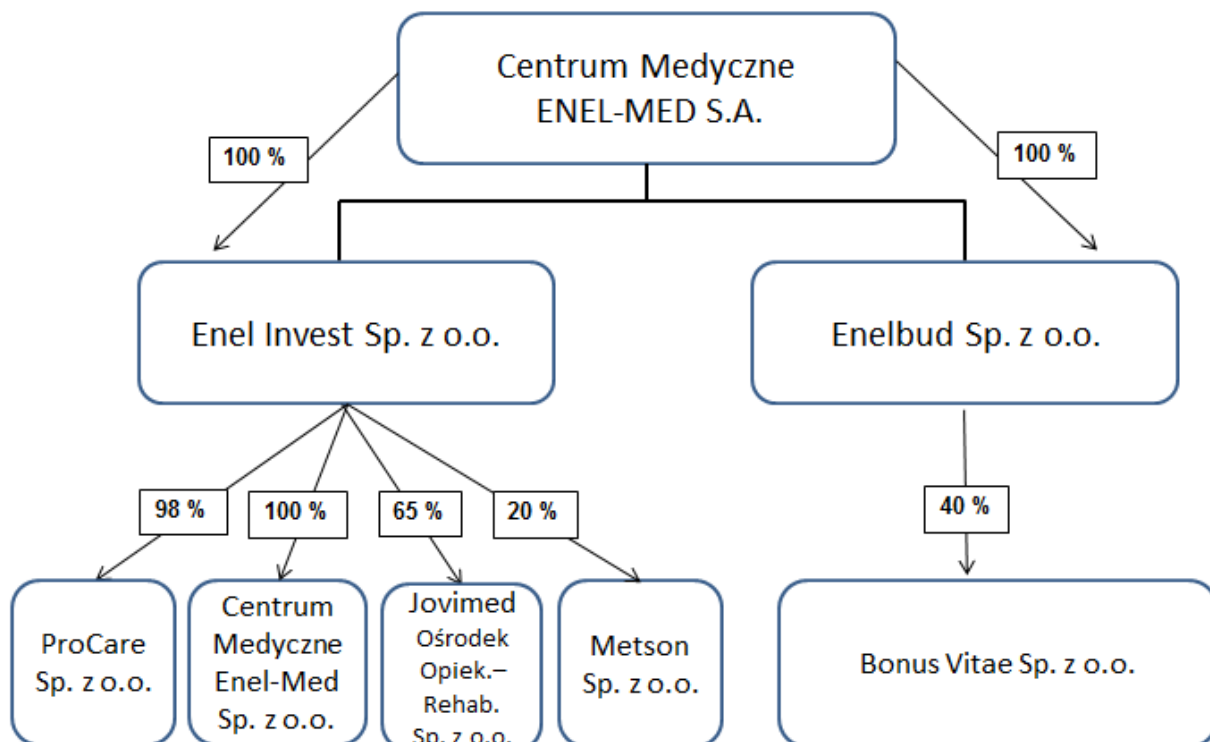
Centrum Medyczne ENEL-MED S.A.

100 %

100 %

Enel Invest Sp. z o.o.

Enelbud Sp. z o.o.

98 %

100 %

65 %

20 %

40 %

ProCare Sp. z o.o.

Centrum Medyczne Enel-Med Sp. z o.o.

Jovimed Ośrodek Opiek.– Rehab. Sp. z o.o.

Metson Sp. z o.o.

Bonus Vitae Sp. z o.o.